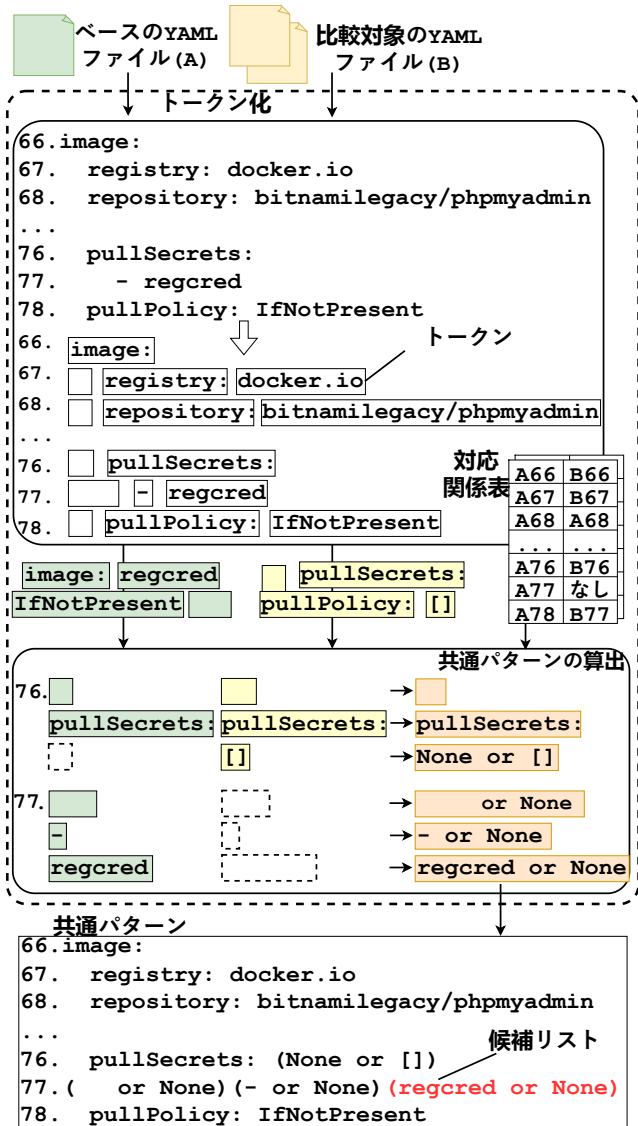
ベースのYAML ファイル(A)

比較対象のYAML ファイル(B)

トークン化

66.image:
67. registry: docker.io
68. repository: bitnamilegacy/phpmyadmin
...
76. pullSecrets:
77. - regcred
78. pullPolicy: IfNotPresent

66. image:
67. registry: docker.io
68. repository: bitnamilegacy/phpmyadmin
...
76. pullSecrets:
77. - regcred
78. pullPolicy: IfNotPresent

トークン

対応関係表

| A66 | B66 |
|---|---|
| A67 | B67 |
| A68 | A68 |
| ... | ... |
| A76 | B76 |
| A77 | なし |
| A78 | B77 |

image: regcred
IfNotPresent

pullSecrets:
pullPolicy: []

共通パターンの算出

76.
pullSecrets: pullSecrets: → pullSecrets:
[] → None or []

77. → or None
- → - or None
regcred → regcred or None

共通パターン
66.image:
67. registry: docker.io
68. repository: bitnamilegacy/phpmyadmin
...
76. pullSecrets: (None or [])
77.( or None)(- or None)(regcred or None)
78. pullPolicy: IfNotPresent

候補リスト